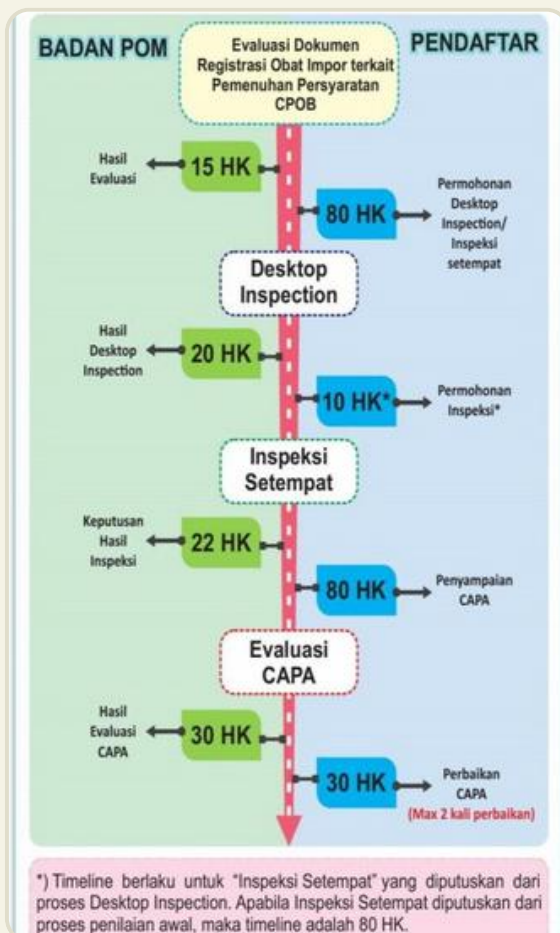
BADAN POM

Evaluasi Dokumen Registrasi Obat Impor terkait Pemenuhan Persyaratan CPOB

PENDAFTAR

Hasil Evaluasi

15 HK

80 HK

Permohonan Desktop Inspection/ Inspeksi setempat

Desktop Inspection

Hasil Desktop Inspection

20 HK

10 HK*

Permohonan Inspeksi*

Inspeksi Setempat

Keputusan Hasil Inspeksi

22 HK

80 HK

Penyampaian CAPA

Evaluasi CAPA

Hasil Evaluasi CAPA

30 HK

30 HK

Perbaikan CAPA

(Max 2 kali perbaikan)

*) Timeline berlaku untuk "Inspeksi Setempat" yang diputuskan dari proses Desktop Inspection. Apabila Inspeksi Setempat diputuskan dari proses penilaian awal, maka timeline adalah 80 HK.